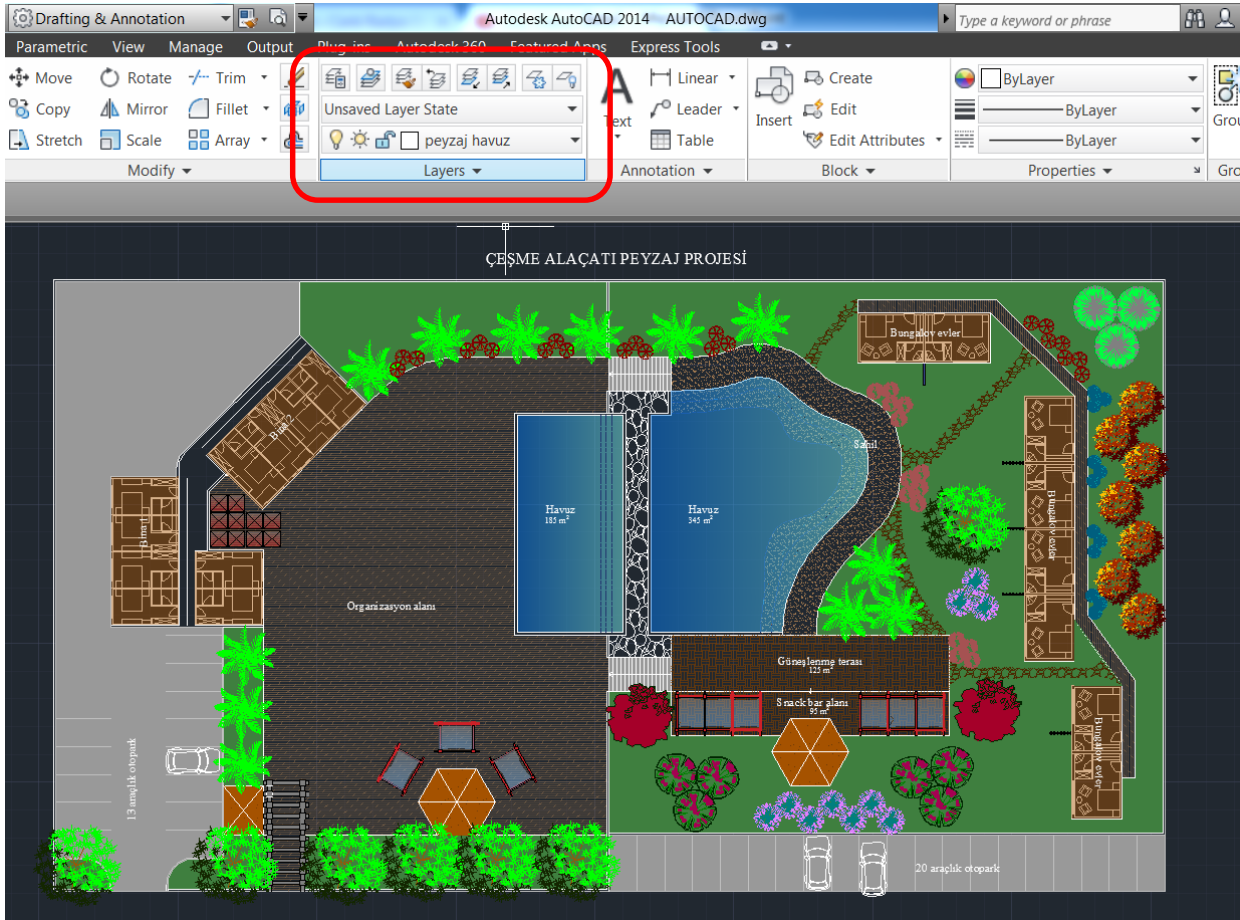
Drafting & Annotation

Autodesk AutoCAD 2014 AUTOCAD.dwg

Type a keyword or phrase

Parametric View Manage Output Plug-ins Autodesk 360 Featured Apps Express Tools

Move Rotate Trim
Copy Mirror Fillet
Stretch Scale Array
Modify

Unsaved Layer State
peyzaj havuz
Layers

Text
Linear
Leader
Table
Annotation

Insert
Create
Edit
Edit Attributes
Block

ByLayer
ByLayer
ByLayer
Properties

Grou
Gro

ÇEŞME ALAÇATI PEYZAJ PROJESİ

Bungalov evler

Bina 2

Sahil

Bina 1

Havuz
185 m²

Havuz
345 m²

Bungalov evler

Organizasyon alanı

Güneşlenme terası
125 m²

Snack bar alanı
95 m²

Bungalov evler

13 araçlık otopark

20 araçlık otopark